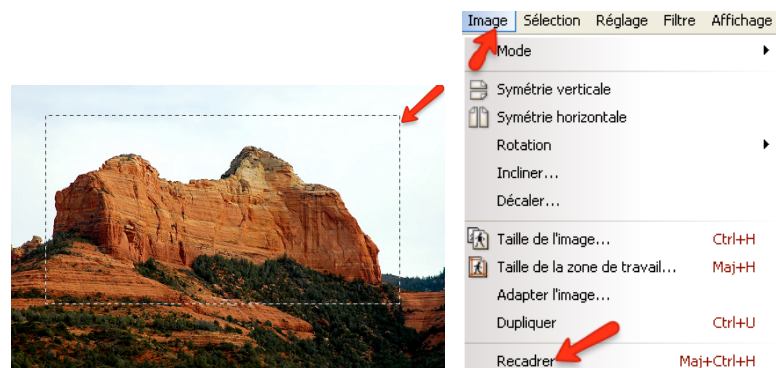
Image Sélection Réglage Filtre Affichage

Mode

Symétrie verticale
Symétrie horizontale
Rotation
Incliner...
Décaler...

Taille de l'image... Ctrl+H
Taille de la zone de travail... Maj+H
Adapter l'image...
Dupliquer Ctrl+U

Recadrer Maj+Ctrl+H